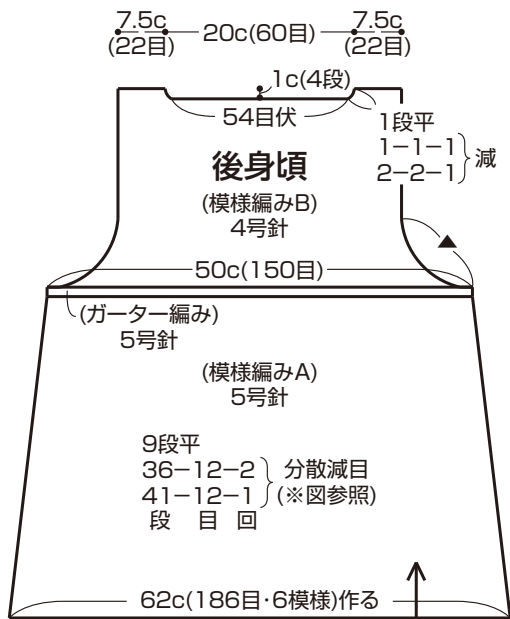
7.5c (22目) 20c(60目) 7.5c (22目)

1c(4段)

54目伏

1段平
1−1−1
2−2−1
減

後身頃

(模様編みB)
4号針

50c(150目)

(ガーター編み)
5号針

(模様編みA)
5号針

9段平
36−12−2
41−12−1
段 目 回
分散減目
(※図参照)

62c(186目·6模様)作る